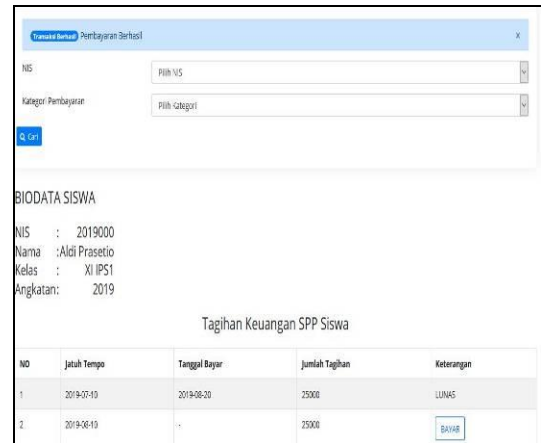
Transaksi Berhasil Pembayaran Berhasil

x

NIS

Pilih NIS

Kategori Pembayaran

Pilih Kategori

Cari

BIODATA SISWA

NIS : 2019000
Nama : Aldi Prasetio
Kelas : XI IPS1
Angkatan: 2019

Tagihan Keuangan SPP Siswa

| NO | Jatuh Tempo | Tanggal Bayar | Jumlah Tagihan | Keterangan |
|---|---|---|---|---|
| 1 | 2019-07-10 | 2019-08-20 | 25000 | LUNAS |
| 2 | 2019-08-10 | - | 25000 | BAYAR |